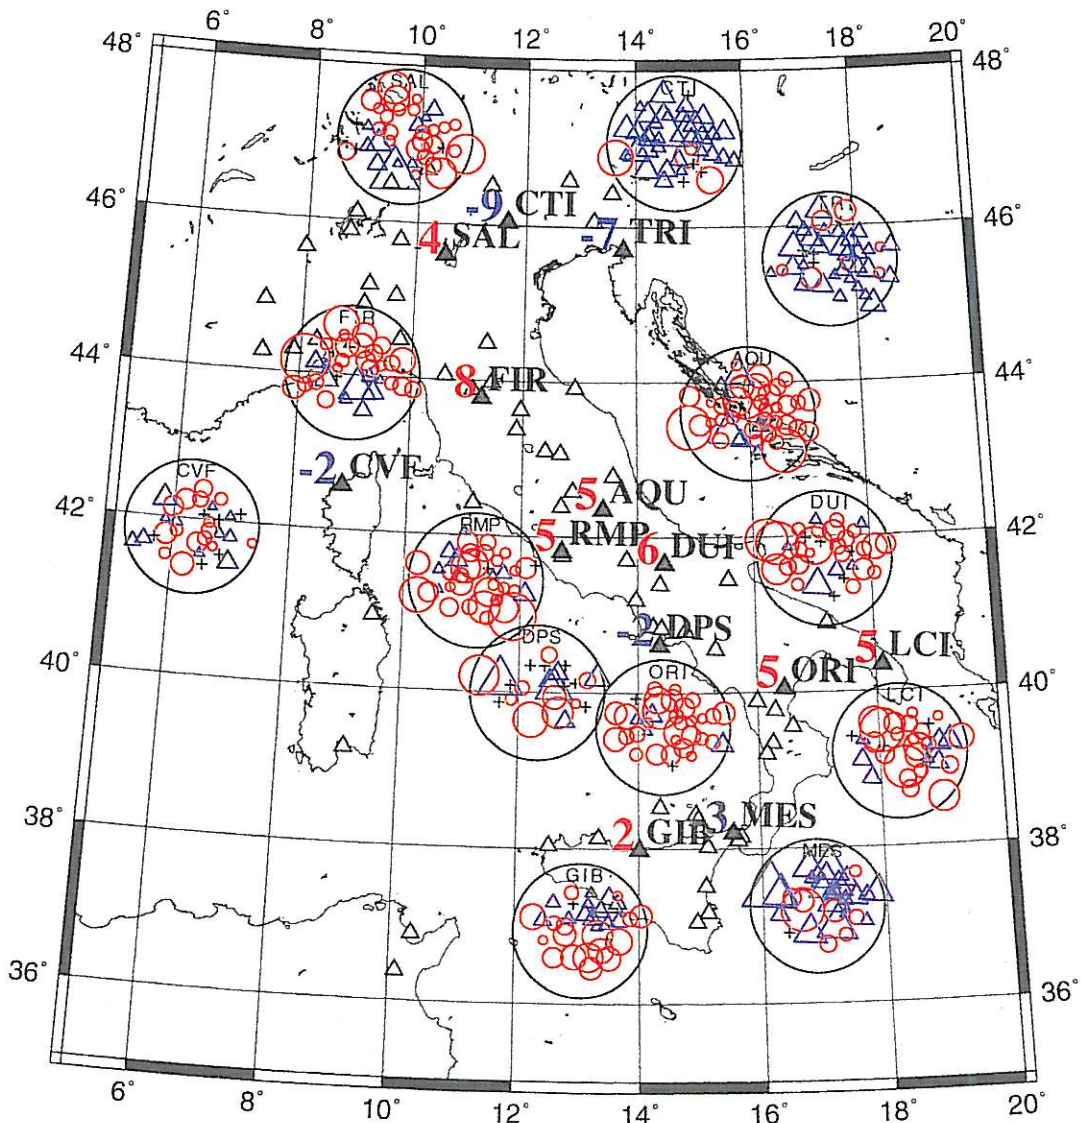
6° 8° 10° 12° 14° 16° 18° 20°

48° 48°

SAL

CTI

46° 46°

-9 CTI

4 SAL

-7 TRI

TRI

44° 44°

FIR

8 FIR

AQU

CVF

-2 CVF

42° 42°

5 AQU

RMP

5 RMP

6 DUI

DUI

-2 DPS

DPS

40° 40°

5 LCI

5 ORI

ORI

LCI

38° 38°

2 GIB

-3 MES

MES

GIB

36° 36°

6° 8° 10° 12° 14° 16° 18° 20°